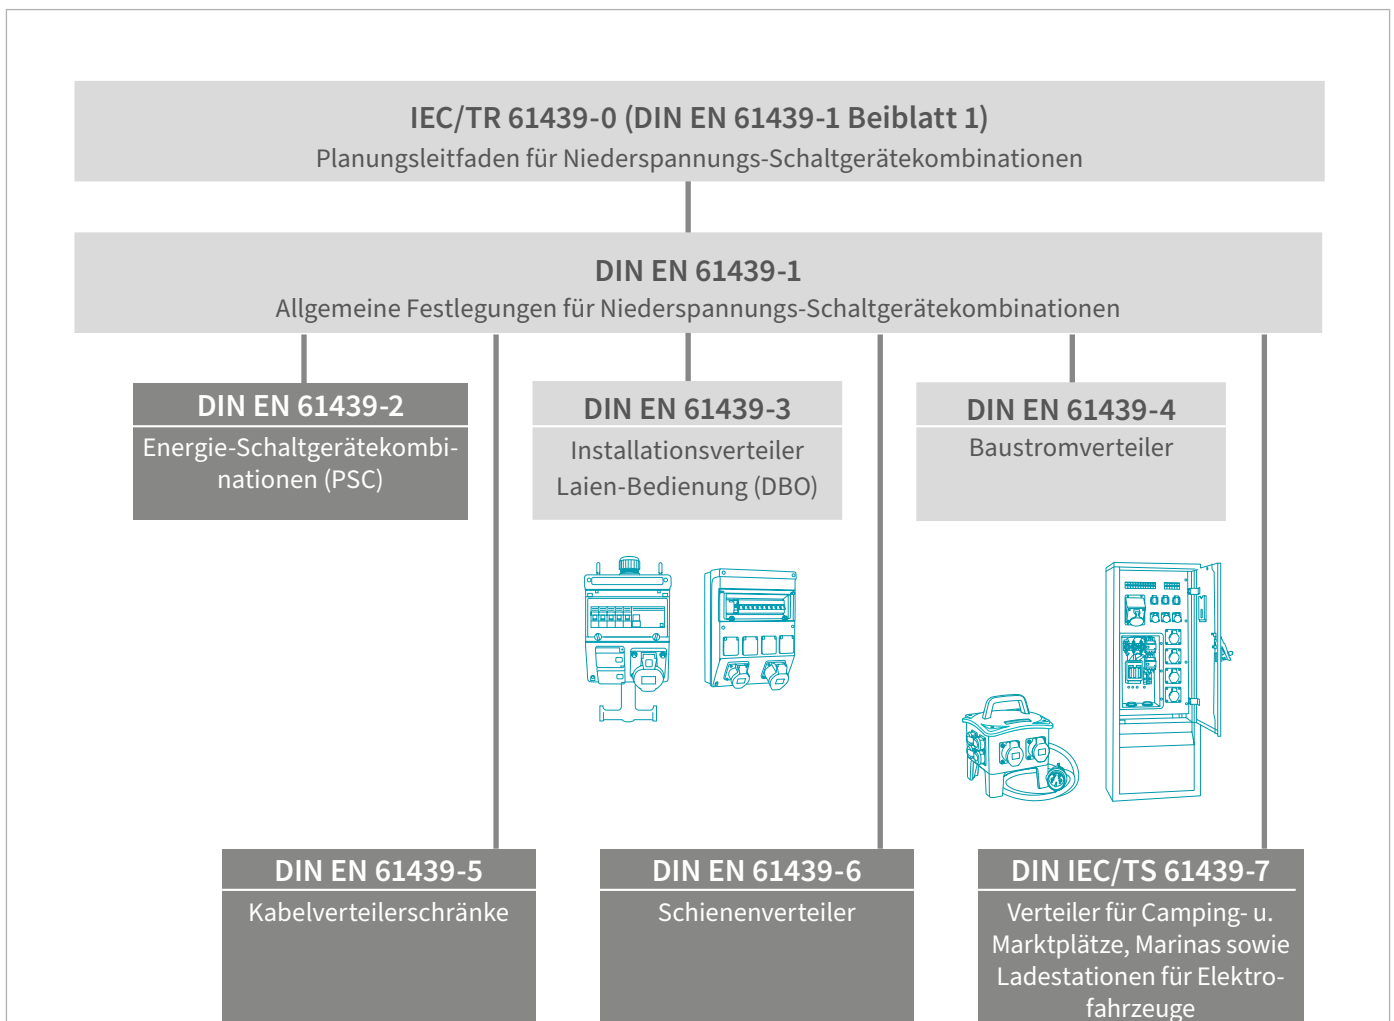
IEC/TR 61439-0 (DIN EN 61439-1 Beiblatt 1)
Planungsleitfaden für Niederspannungs-Schaltgerätekombinationen

DIN EN 61439-1
Allgemeine Festlegungen für Niederspannungs-Schaltgerätekombinationen

DIN EN 61439-2
Energie-Schaltgerätekombinationen (PSC)

DIN EN 61439-3
Installationsverteiler Laien-Bedienung (DBO)

DIN EN 61439-4
Baustromverteiler

DIN EN 61439-5
Kabelverteilerschränke

DIN EN 61439-6
Schienenverteiler

DIN IEC/TS 61439-7
Verteiler für Camping- u. Marktplätze, Marinas sowie Ladestationen für Elektrofahrzeuge